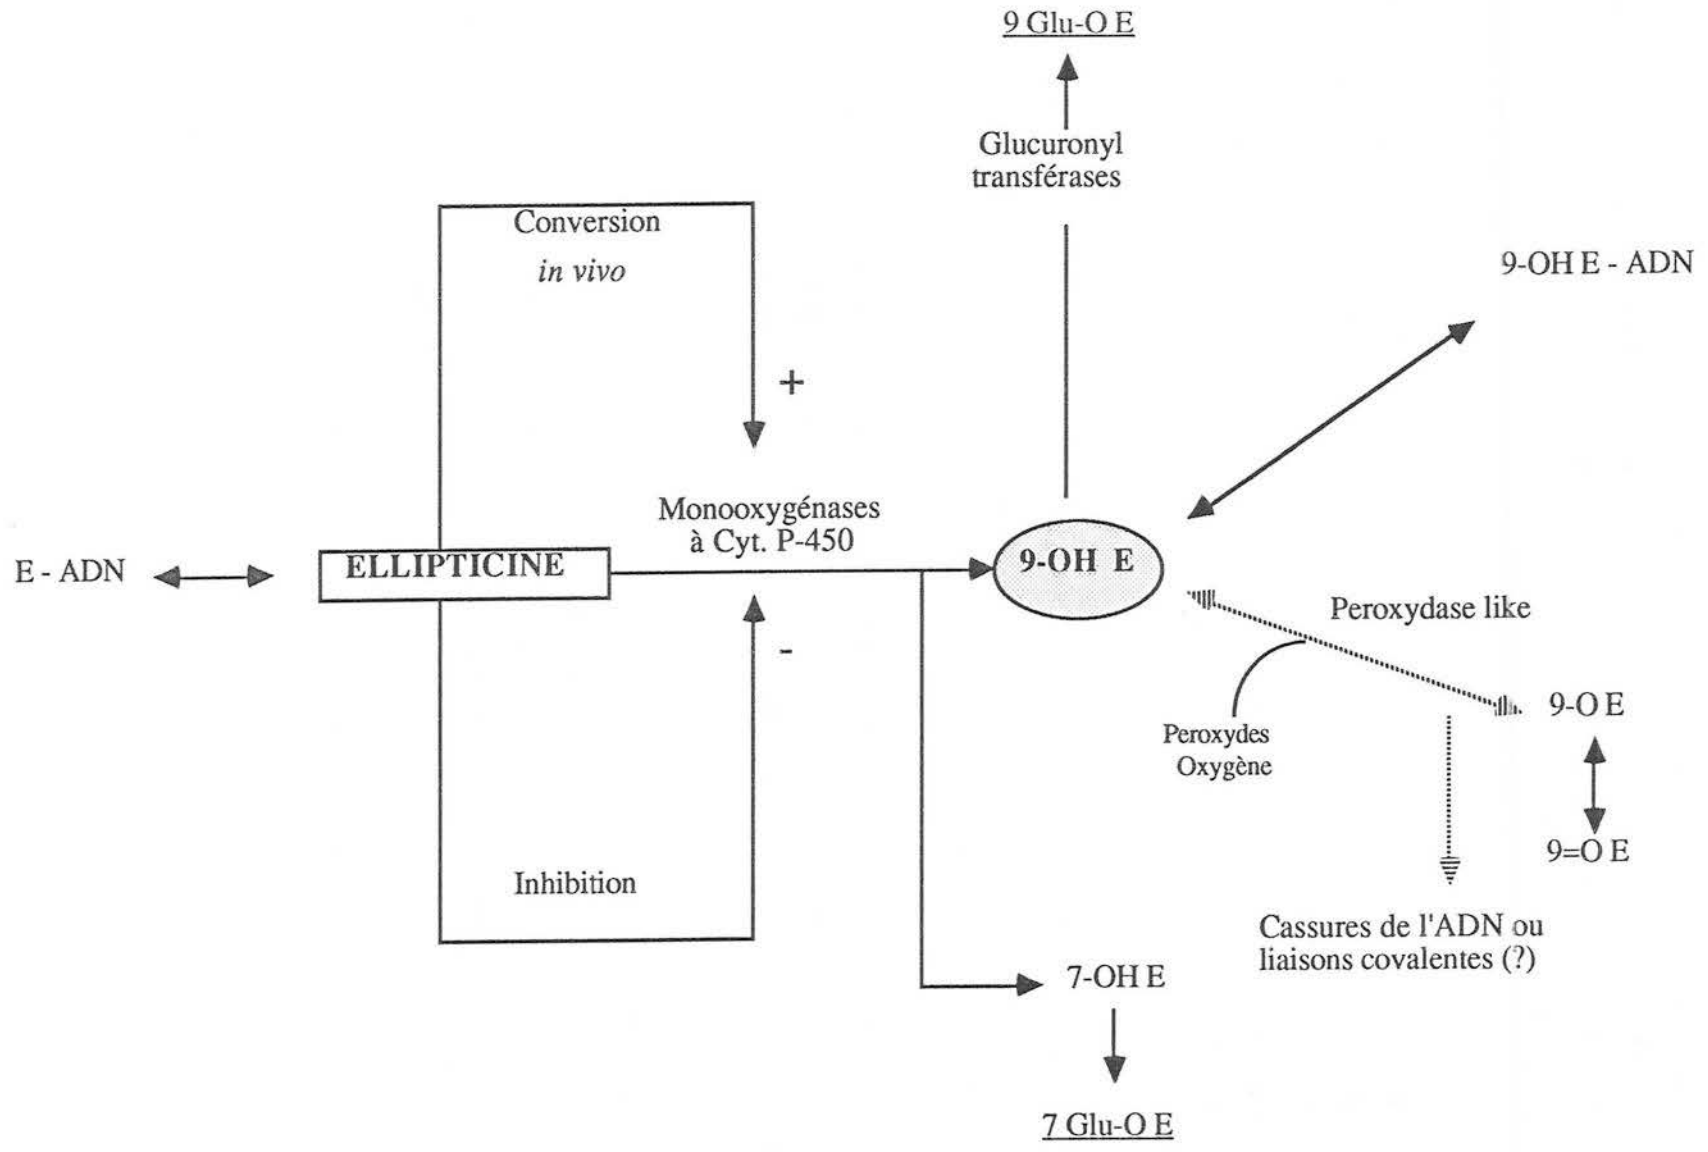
9 Glu-O E

Glucuronyl transférases

Conversion
*in vivo*

9-OH E - ADN

+

Monooxygénases à Cyt. P-450

E - ADN

ELLIPTICINE

9-OH E

Peroxydase like

-

Peroxydes Oxygène

9-O E

9=O E

Inhibition

Cassures de l'ADN ou liaisons covalentes (?)

7-OH E

7 Glu-O E